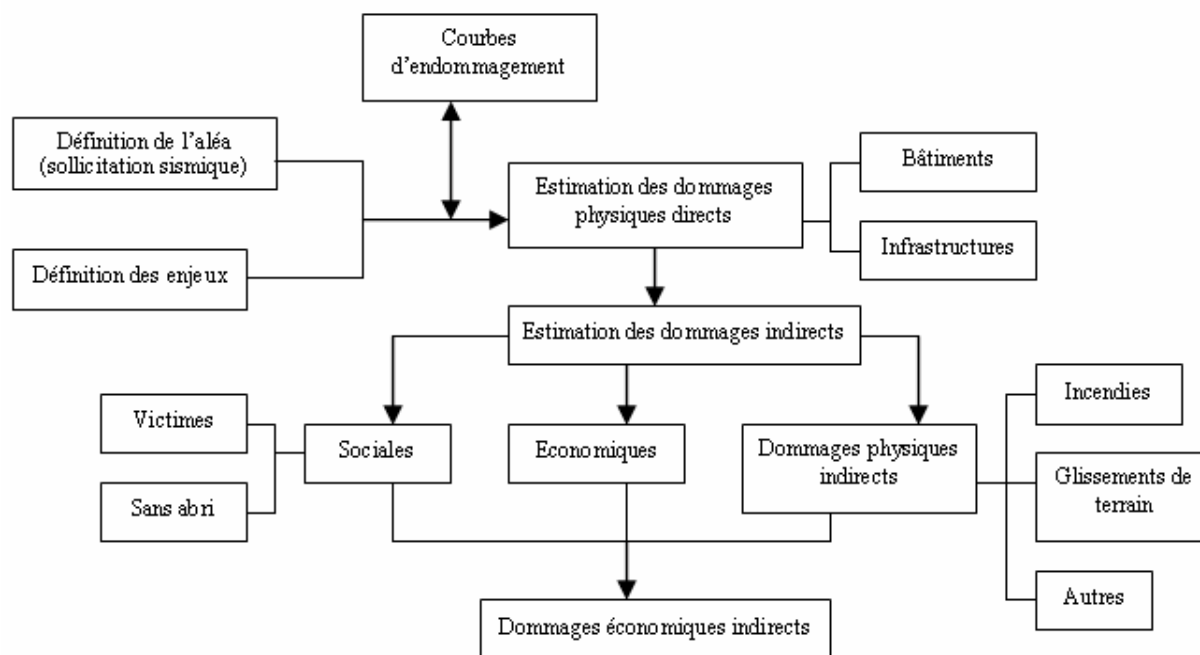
Courbes d'endommagement

Définition de l'aléa (sollicitation sismique)

Définition des enjeux

Estimation des dommages physiques directs

Bâtiments

Infrastructures

Estimation des dommages indirects

Victimes

Sans abri

Sociales

Economiques

Dommages physiques indirects

Incendies

Glissements de terrain

Autres

Dommages économiques indirects